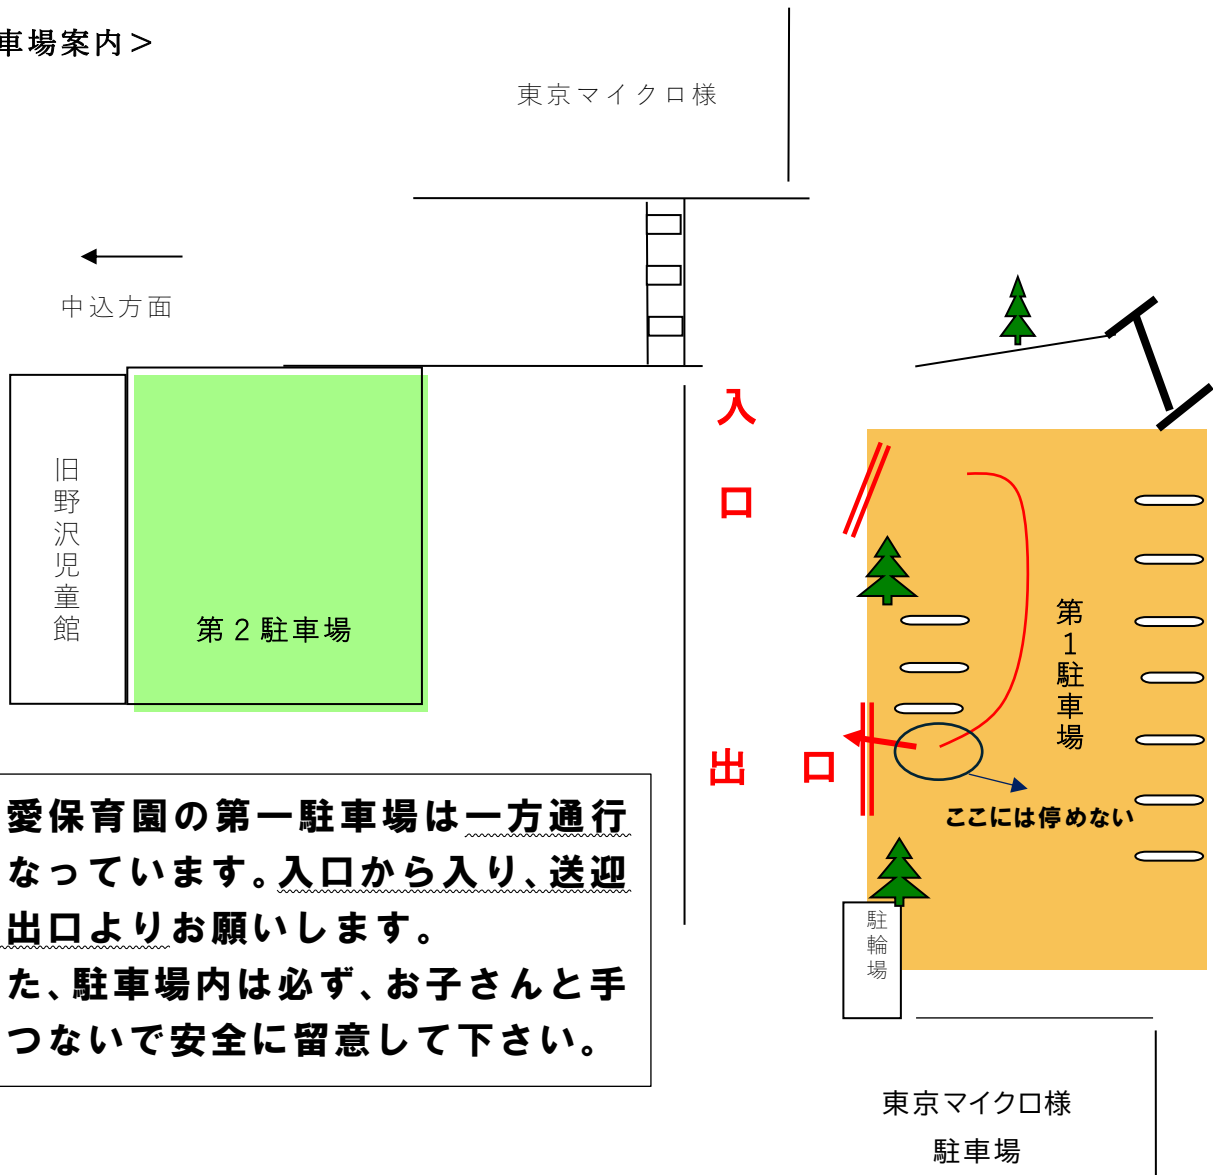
車場案内＞

東京マイクロ様

中込方面

旧野沢児童館

第２駐車場

入

口

出　口

第１駐車場

ここには停めない

駐輪場

愛保育園の第一駐車場は一方通行なっています。入口から入り、送迎出口よりお願いします。
た、駐車場内は必ず、お子さんと手つないで安全に留意して下さい。

東京マイクロ様
駐車場